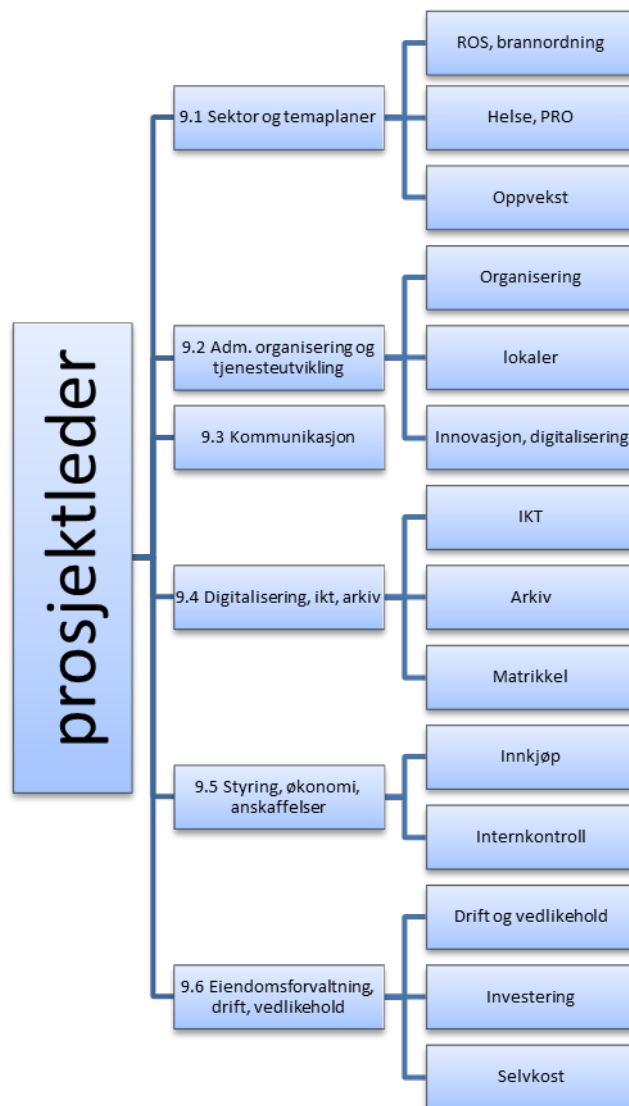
prosjektleder

9.1 Sektor og temaplaner

ROS, brannordning

Helse, PRO

Oppvekst

9.2 Adm. organisering og tjenesteutvikling

Organisering

lokaler

Innovasjon, digitalisering

9.3 Kommunikasjon

9.4 Digitalisering, ikt, arkiv

IKT

Arkiv

Matrikkel

9.5 Styring, økonomi, anskaffelser

Innkjøp

Internkontroll

9.6 Eiendomsforvaltning, drift, vedlikehold

Drift og vedlikehold

Investering

Selvkost